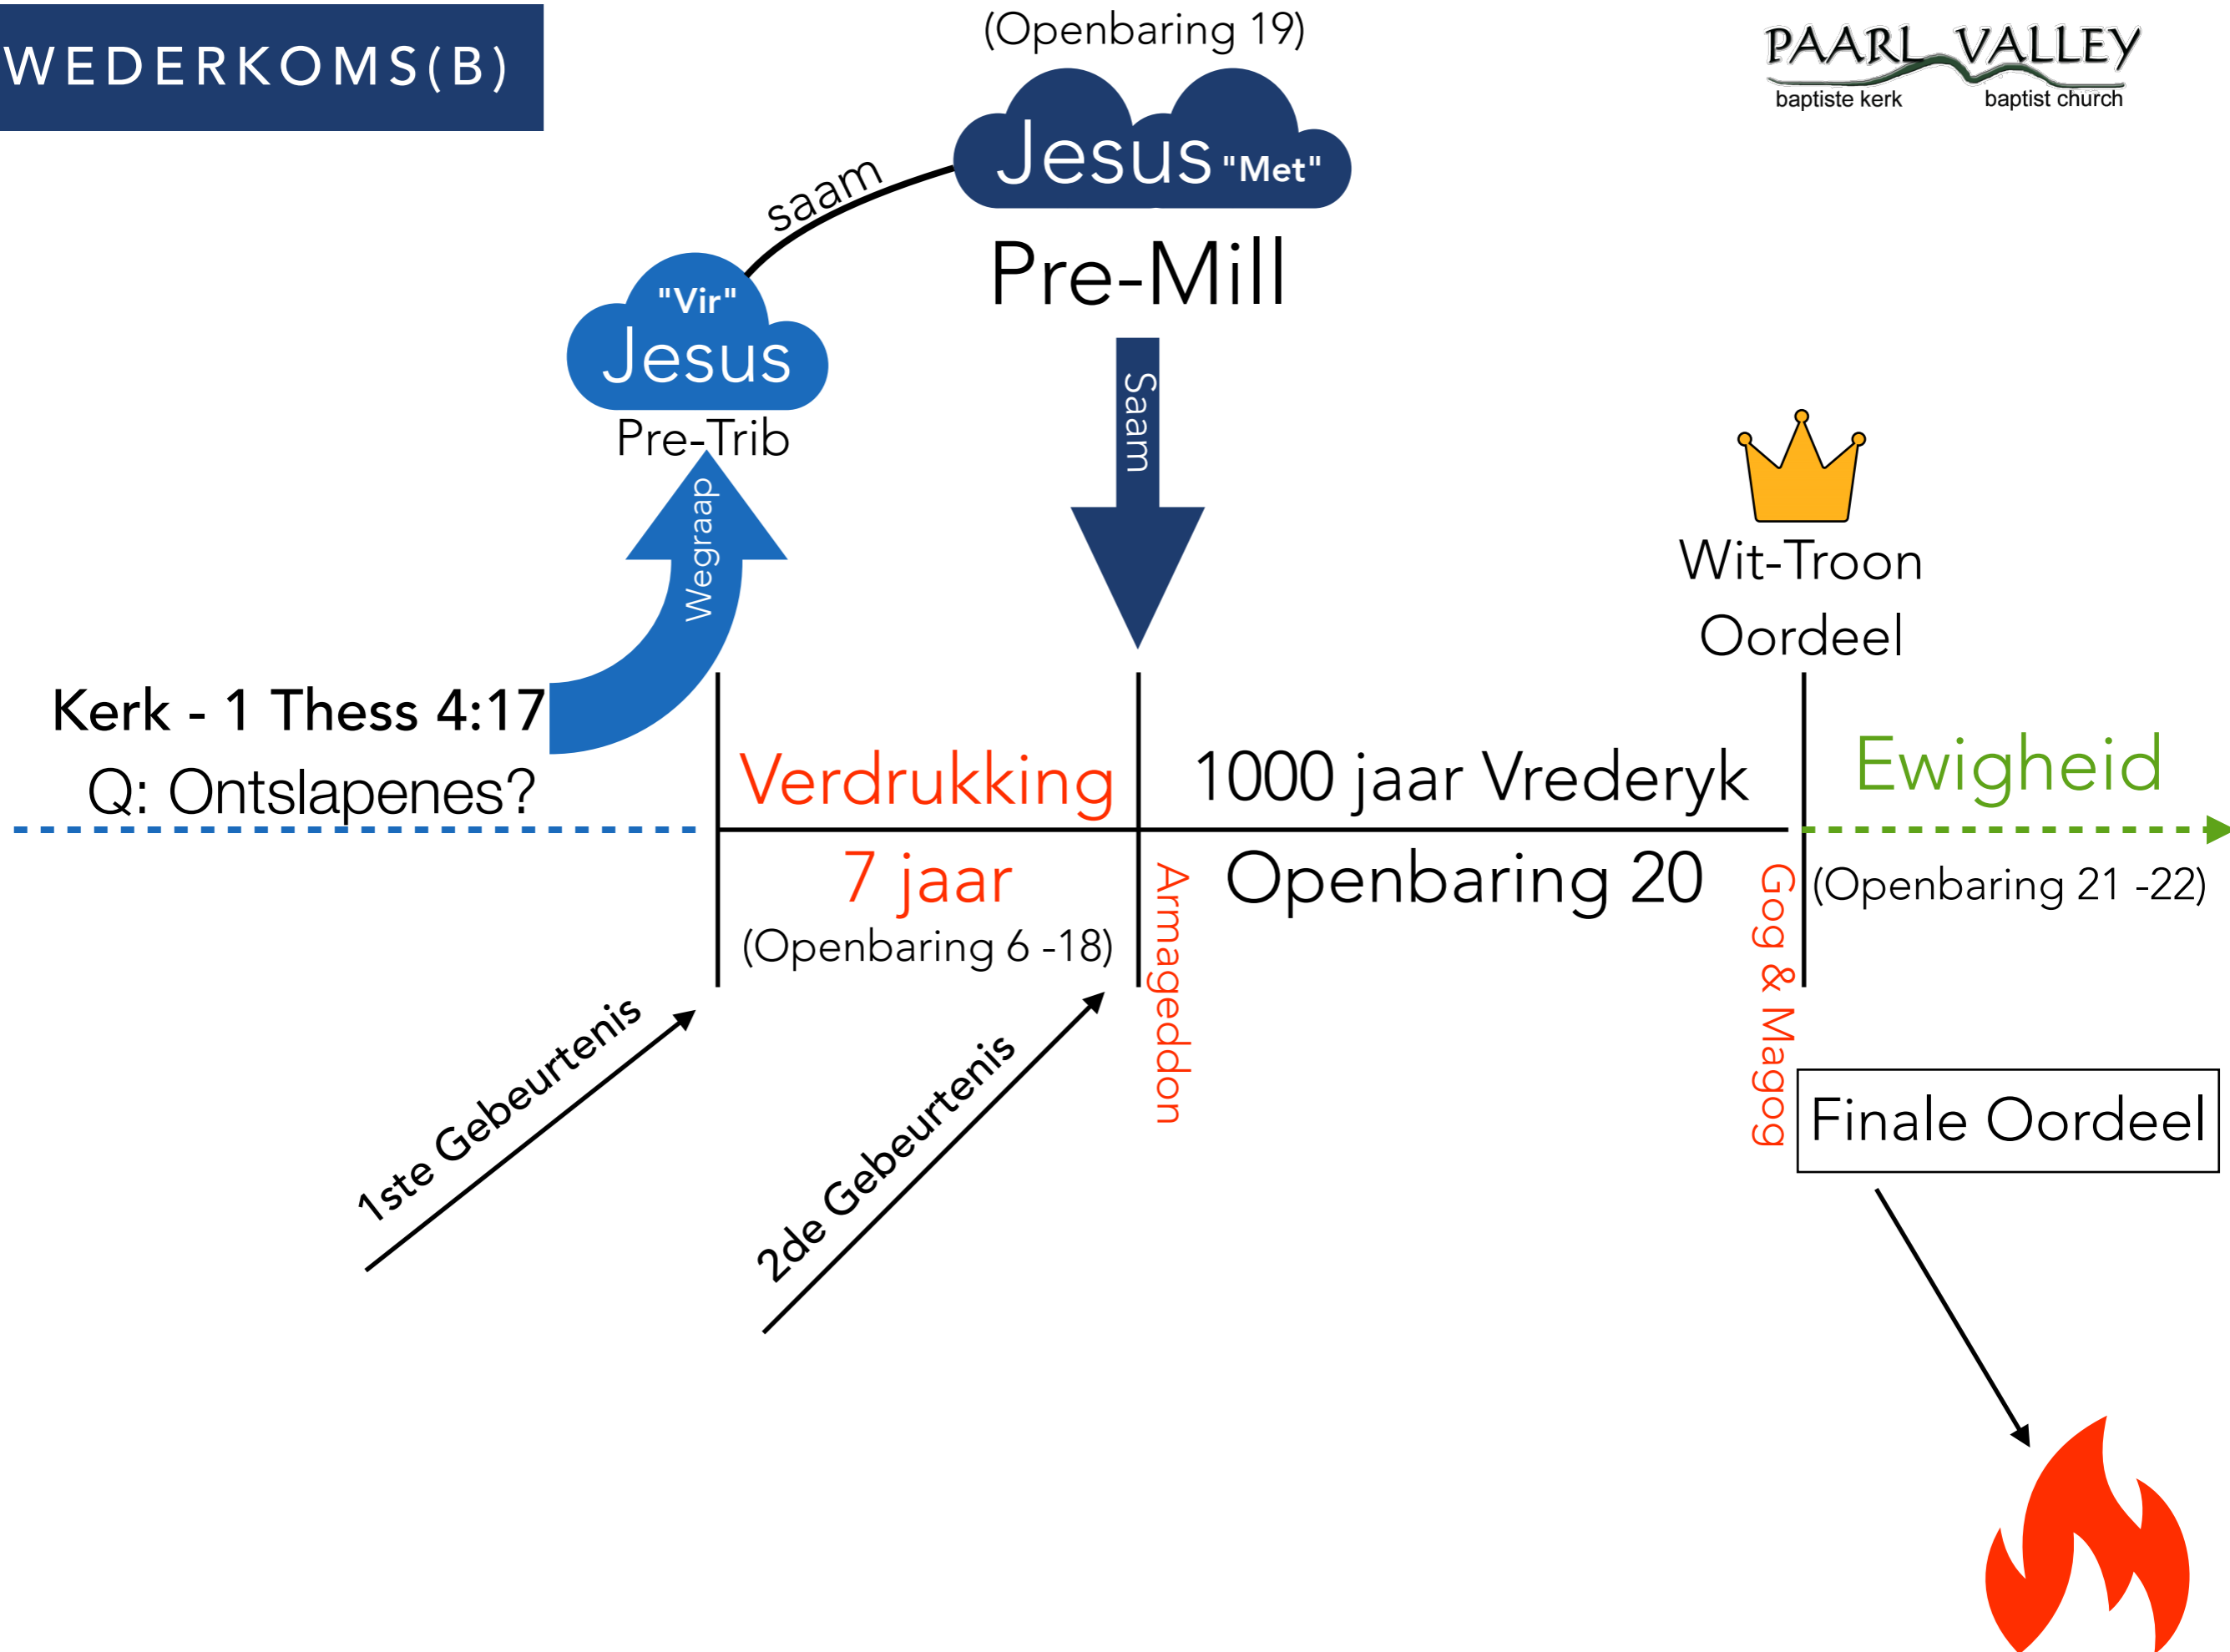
WEDERKOMS(B)

(Openbaring 19)

PAARL VALLEY
baptiste kerk baptist church

Jesus "Met"

saam

"Vir"
Jesus
Pre-Trib

Pre-Mill

Saam

Wegraap

Wit-Troon
Oordeel

Kerk - 1 Thess 4:17
Q: Ontslapenes?

Verdrukking

1000 jaar Vrederyk

Ewigheid

7 jaar
(Openbaring 6 -18)

Armageddon

Openbaring 20

Gog & Magog

(Openbaring 21 -22)

1ste Gebeurtenis

2de Gebeurtenis

Finale Oordeel